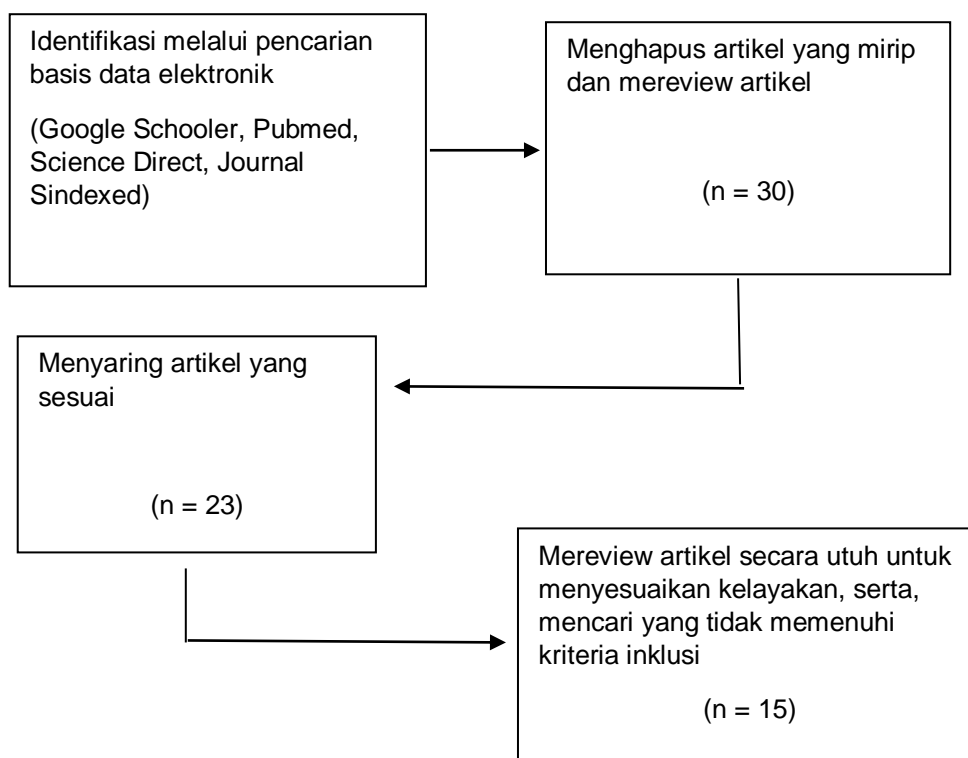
Identifikasi melalui pencarian basis data elektronik

(Google Schooler, Pubmed, Science Direct, Journal Sindexed)

Menghapus artikel yang mirip dan mereview artikel

(n = 30)

Menyaring artikel yang sesuai

(n = 23)

Mereview artikel secara utuh untuk menyesuaikan kelayakan, serta, mencari yang tidak memenuhi kriteria inklusi

(n = 15)